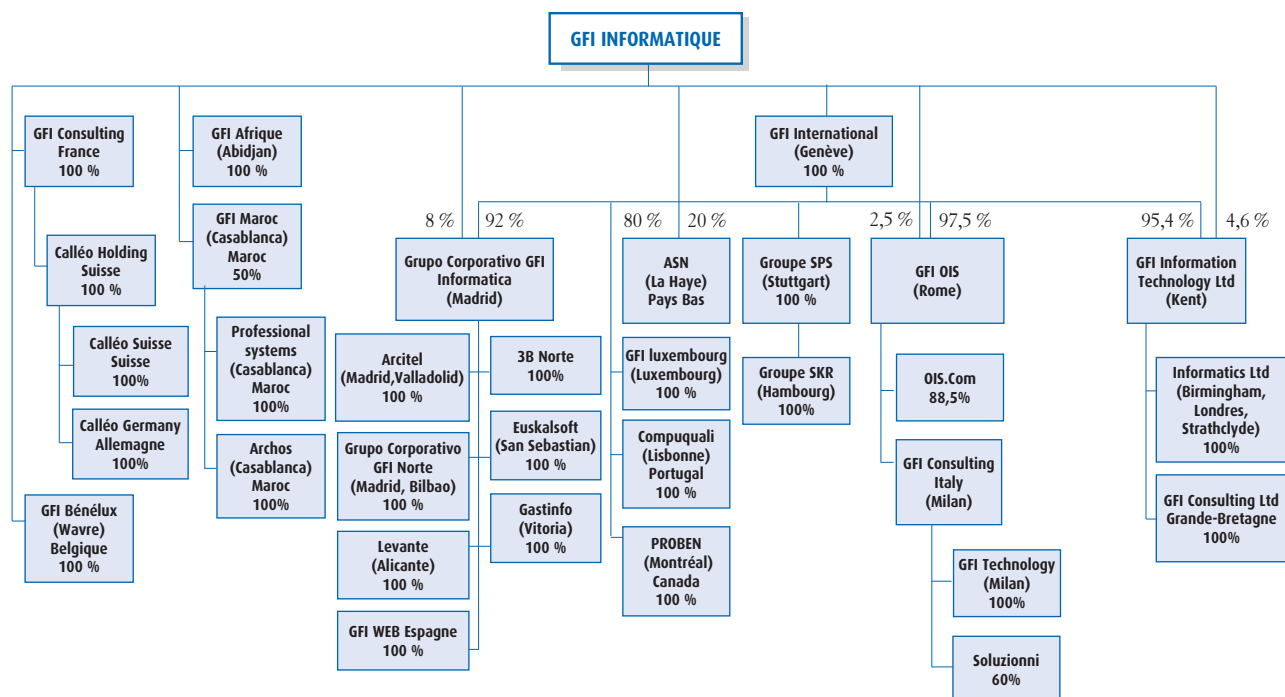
GFI INFORMATIQUE

GFI Consulting France 100 %

Calléo Holding Suisse 100 %

Calléo Suisse Suisse 100%

Calléo Germany Allemagne 100%

GFI Bénélux (Wavre) Belgique 100 %

GFI Afrique (Abidjan) 100 %

GFI Maroc (Casablanca) Maroc 50%

Professional systems (Casablanca) Maroc 100%

Archos (Casablanca) Maroc 100%

GFI International (Genève) 100 %

8 %

92 %

Grupo Corporativo GFI Informatica (Madrid)

Arcitel (Madrid,Valladolid) 100 %

3B Norte 100%

Grupo Corporativo GFI Norte (Madrid, Bilbao) 100 %

Euskalsoft (San Sebastian) 100 %

Levante (Alicante) 100 %

Gastinfo (Vitoria) 100 %

GFI WEB Espagne 100 %

80 %

20 %

ASN (La Haye) Pays Bas

GFI luxembourg (Luxembourg) 100 %

Compuquali (Lisbonne) Portugal 100 %

PROBEN (Montréal) Canada 100 %

Groupe SPS (Stuttgart) 100 %

Groupe SKR (Hambourg) 100%

2,5 %

97,5 %

GFI OIS (Rome)

OIS.Com 88,5%

GFI Consulting Italy (Milan)

GFI Technology (Milan) 100%

Soluzionni 60%

95,4 %

4,6 %

GFI Information Technology Ltd (Kent)

Informatics Ltd (Birmingham, Londres, Strathclyde) 100%

GFI Consulting Ltd Grande-Bretagne 100%